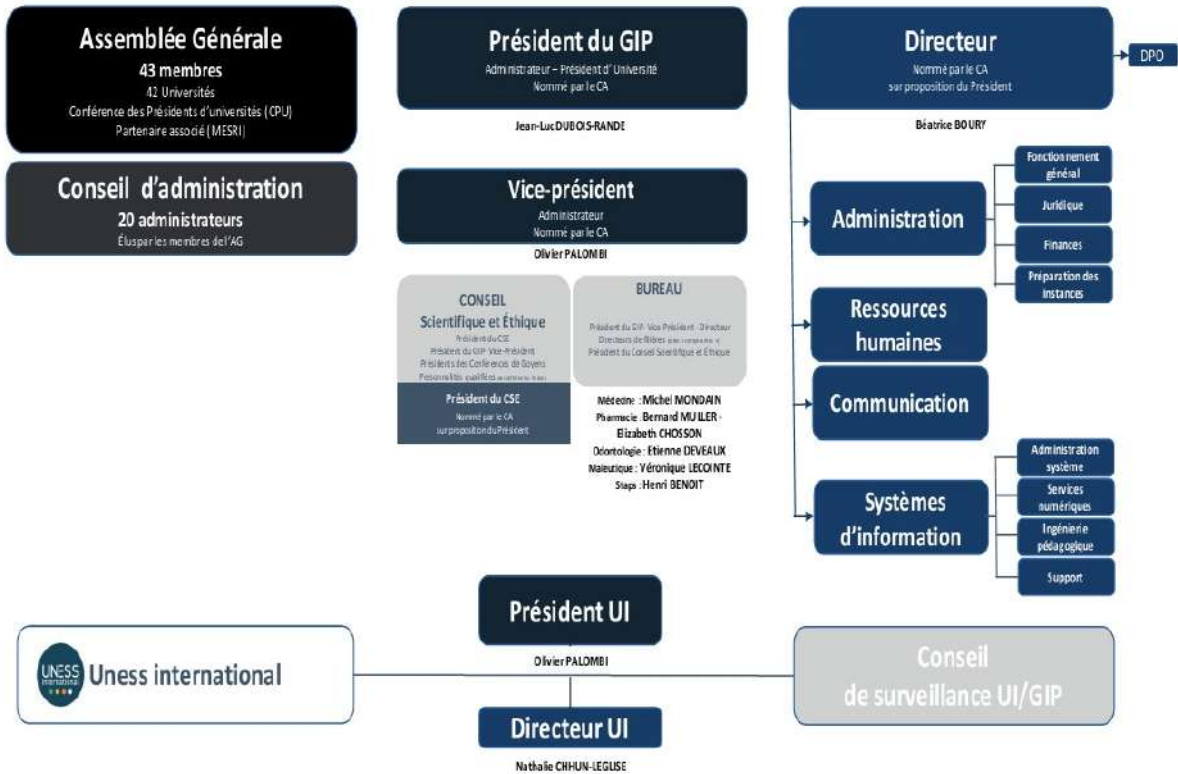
Assemblée Générale
43 membres
42 Universités
Conférence des Présidents d'universités (CPU)
Partenaire associé (MESRI)

Conseil d'administration
20 administrateurs
Élus par les membres de l'AG

Président du GIP
Administrateur – Président d'Université
Nommé par le CA

Jean-Luc DUBOIS-RANDE

Vice-président
Administrateur
Nommé par le CA

Olivier PALOMBI

CONSEIL
Scientifique et Éthique
Président du CSE
Président du GIP Vice-Président
Présidents des Conférences de Doyens
Personnalités qualifiées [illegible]

Président du CSE
Nommé par le CA
sur proposition du Président

BUREAU
Président du GIP Vice-Président · Directeur
Directeurs de filières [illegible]
Président du Conseil Scientifique et Éthique

Médecine : Michel MONDAIN
Pharmacie : Bernard MULLER - Elizabeth CHOSSON
Odontologie : Étienne DEVEAUX
Maïeutique : Véronique LECOINTE
Staps : Henri BENOIT

Directeur
Nommé par le CA
sur proposition du Président

DPO

Béatrice BOURY

Administration
Fonctionnement général
Juridique
Finances
Préparation des instances

Ressources humaines

Communication

Systèmes d'information
Administration système
Services numériques
Ingénierie pédagogique
Support

UNESS international
Uness international

Président UI
Olivier PALOMBI

Directeur UI
Nathalie CHHUN-LEGLISE

Conseil de surveillance UI/GIP